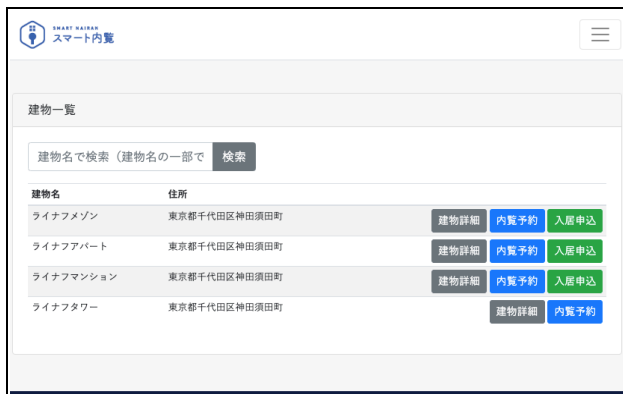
SMART NAIRAN
スマート内覧

建物一覧

建物名で検索（建物名の一部で 検索

| 建物名 | 住所 | |
|---|---|---|
| ライナフメゾン | 東京都千代田区神田須田町 | 建物詳細 内覧予約 入居申込 |
| ライナフアパート | 東京都千代田区神田須田町 | 建物詳細 内覧予約 入居申込 |
| ライナフマンション | 東京都千代田区神田須田町 | 建物詳細 内覧予約 入居申込 |
| ライナフタワー | 東京都千代田区神田須田町 | 建物詳細 内覧予約 |